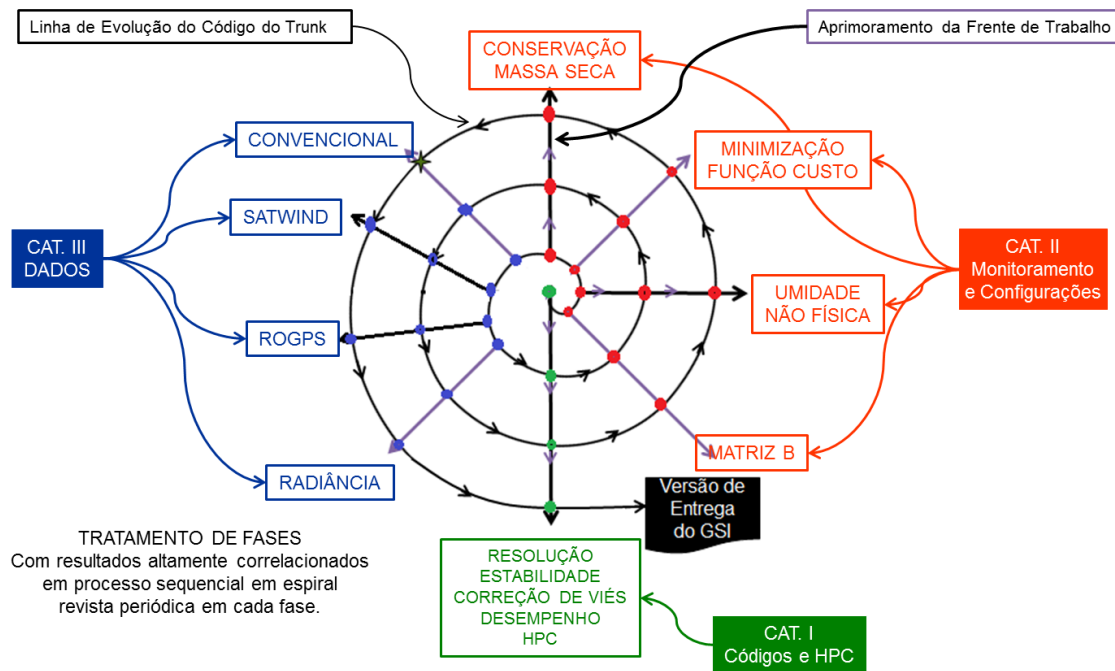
Linha de Evolução do Código do Trunk

Aprimoramento da Frente de Trabalho

CONSERVAÇÃO
MASSA SECA

CONVENCIONAL

MINIMIZAÇÃO
FUNÇÃO CUSTO

SATWIND

CAT. III
DADOS

CAT. II
Monitoramento
e Configurações

UMIDADE
NÃO FÍSICA

ROGPS

MATRIZ B

RADIÂNCIA

Versão de
Entrega
do GSI

TRATAMENTO DE FASES
Com resultados altamente correlacionados
em processo sequencial em espiral
revista periódica em cada fase.

RESOLUÇÃO
ESTABILIDADE
CORREÇÃO DE VIÉS
DESEMPENHO
HPC

CAT. I
Códigos e HPC